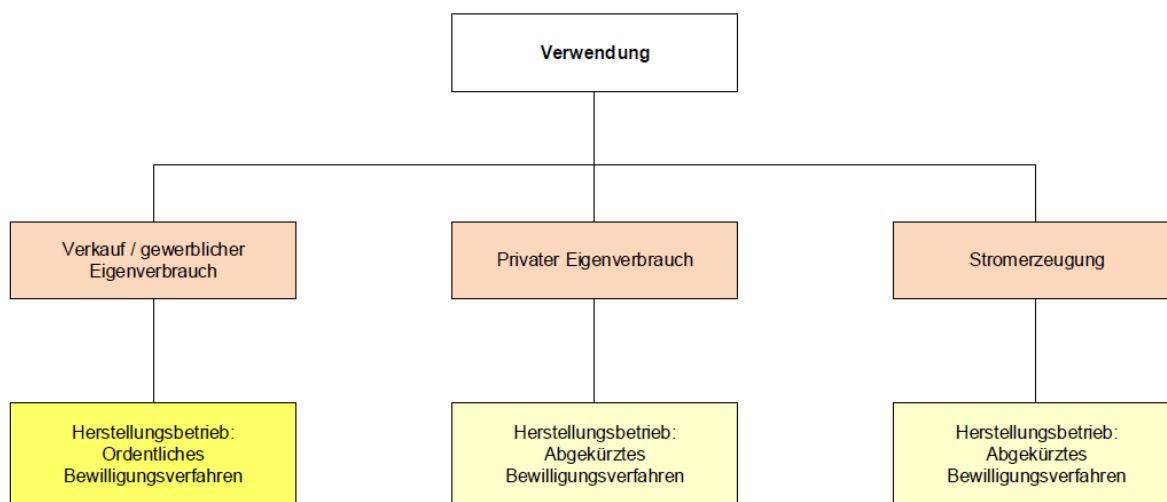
Verwendung

Verkauf / gewerblicher Eigenverbrauch

Privater Eigenverbrauch

Stromerzeugung

Herstellungsbetrieb: Ordentliches Bewilligungsverfahren

Herstellungsbetrieb: Abgekürztes Bewilligungsverfahren

Herstellungsbetrieb: Abgekürztes Bewilligungsverfahren